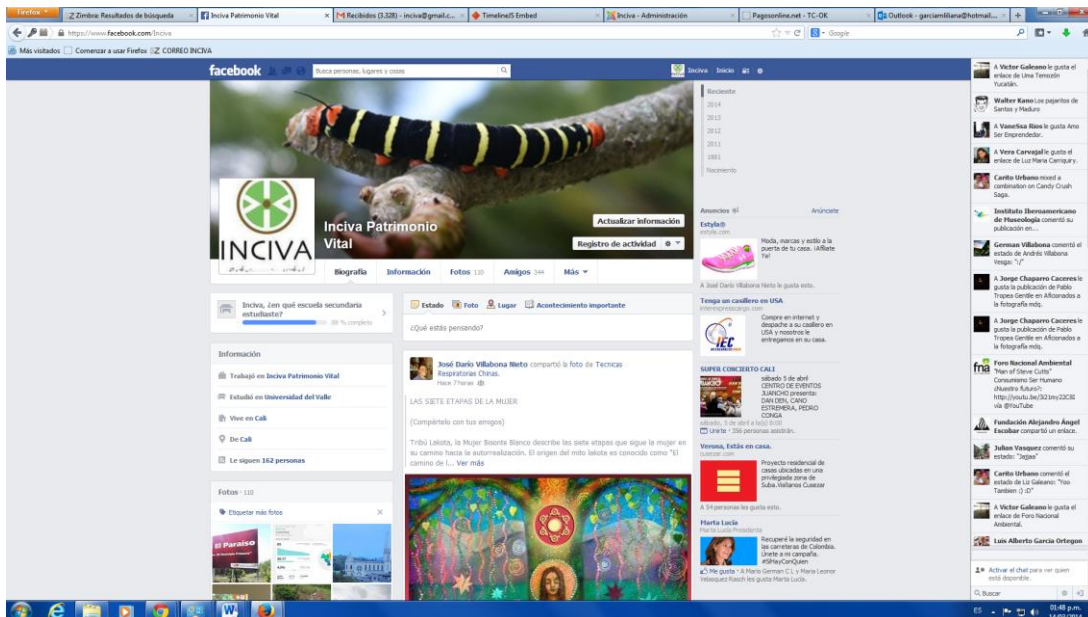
Firefox Zimbra: Resultados de búsqueda | Inciva Patrimonio Vital | Recibidos (3.328) - inciva@gmail.c... | TimelineJS Embed | Inciva - Administración | Pagosonline.net - TC-OK | Outlook - garciamliliana@hotmail... | +

https://www.facebook.com/Inciva

Google

Más visitados | Comenzar a usar Firefox | CORREO INCIVA

facebook | Busca personas, lugares y cosas | Inciva | Inicio

Reciente
2014
2013
2012
2011
1981
Nacimiento

INCIVA

Inciva Patrimonio Vital

Actualizar información

Registro de actividad

Biografía | Información | Fotos 110 | Amigos 344 | Más

Inciva, ¿en qué escuela secundaria estudiaste?
88 % completo

Información
Trabajó en Inciva Patrimonio Vital
Estudió en Universidad del Valle
Vive en Cali
De Cali
Le siguen 162 personas

Fotos · 110
Etiquetar más fotos
El Paraíso

Estado | Foto | Lugar | Acontecimiento importante
¿Qué estás pensando?

José Darío Villabona Nieto compartió la foto de Tecnicas Respiratorias Chinas.
Hace 7 horas

LAS SIETE ETAPAS DE LA MUJER
(Compártelo con tus amigos)
Tribú Lakota, la Mujer Bisonte Blanco describe las siete etapas que sigue la mujer en su camino hacia la autorrealización. El origen del mito lakota es conocido como "El camino de l... Ver más

Anuncios | Anúnciate
Estyle®
estyle.com
Moda, marcas y estilo a la puerta de tu casa. ¡Afíliate Ya!
A José Darío Villabona Nieto le gusta esto.

Tenga un casillero en USA
interexpresscargo.com
Compre en internet y despache a su casillero en USA y nosotros le entregamos en su casa.

SUPER CONCIERTO CALI
sábado 5 de abril CENTRO DE EVENTOS JUANCHO presenta: DAN DEN, CANO ESTREMERA, PEDRO CONGA
sábado, 5 de abril a la(s) 8:00
Únete · 356 personas asistirán.

Verona, Estás en casa.
cusezar.com
Proyecto residencial de casas ubicadas en una privilegiada zona de Suba. Vallanos Cusezar
A 54 personas les gusta esto.

Marta Lucía
Marta Lucía Presidenta
Recuperé la seguridad en las carreteras de Colombia. Únete a mi campaña. #SiHayConQuien
Me gusta · A Mario German C L y María Leonor Velasquez Rasch les gusta Marta Lucía.

A Victor Galeano le gusta el enlace de Uma Tenozón Yucatán.
Walter Kano Los pajaritos de Santos y Maduro
A VaneSsa Rios le gusta Amo Ser Emprendedor.
A Vera Carvajal le gusta el enlace de Luz María Carriquiry.
Carito Urbano mixed a combination on Candy Crush Saga.
Instituto Iberoamericano de Museología comentó su publicación en...
German Villabona comentó el estado de Andrés Villabona Vesga: "1/"
A Jorge Chaparro Caceres le gusta la publicación de Pablo Tropea Gentile en Aficionados a la fotografía mdq.
A Jorge Chaparro Caceres le gusta la publicación de Pablo Tropea Gentile en Aficionados a la fotografía mdq.
Foro Nacional Ambiental "Man of Steve Cutts" Consumismo Ser Humano ¿Nuestro futuro?: http://youtu.be/3I21my23C8I vía @YouTube
Fundación Alejandro Ángel Escobar compartió un enlace.
Julian Vasquez comentó su estado: "Jajjaa"
Carito Urbano comentó el estado de Liz Galeano: "Yoo Tambien :) :D"
A Victor Galeano le gusta el enlace de Foro Nacional Ambiental.
Luis Alberto García Ortegon

Activar el chat para ver quién está disponible.
Buscar

ES 01:48 p.m.